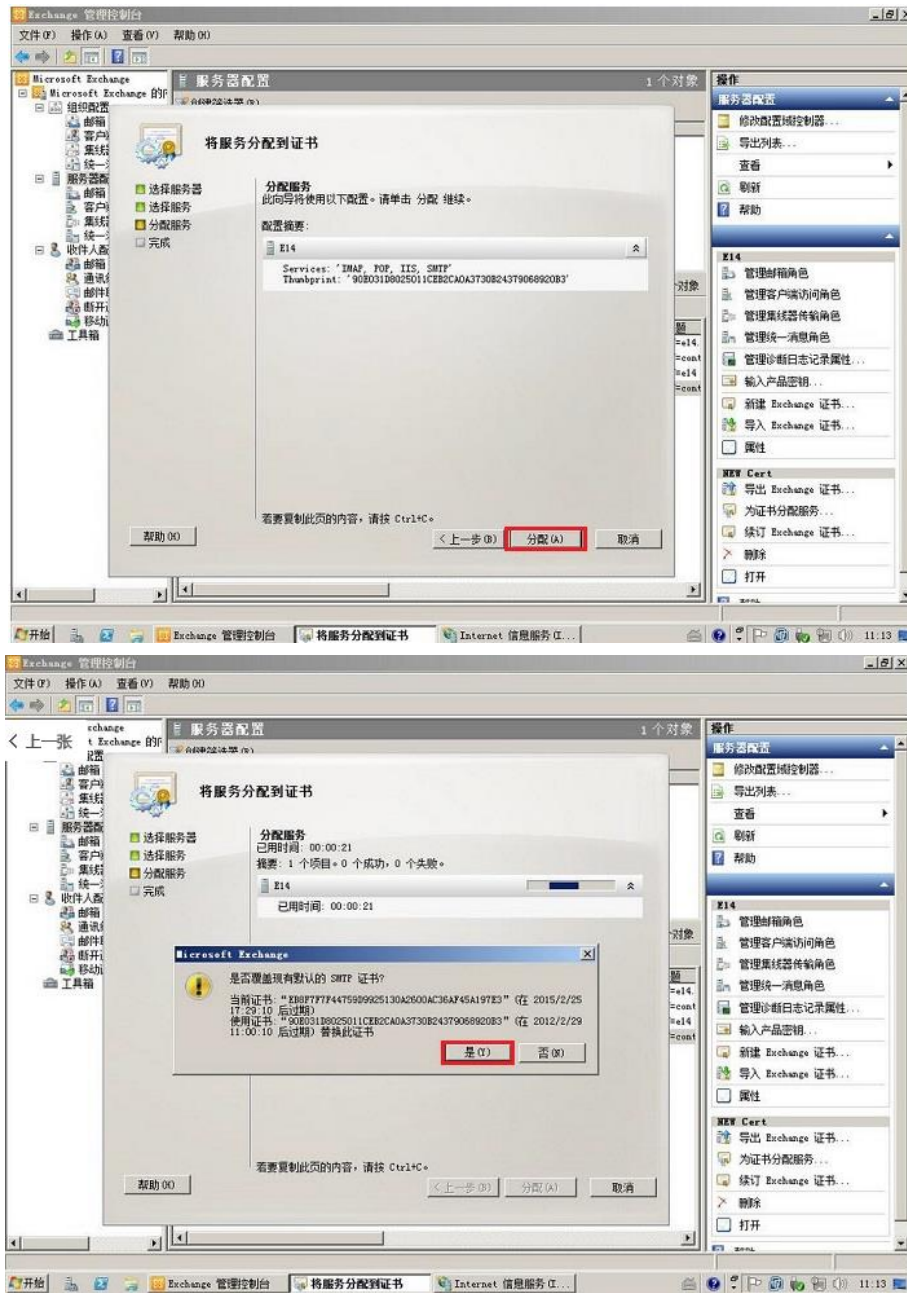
Exchange 管理控制台

文件(F) 操作(A) 查看(V) 帮助(H)

Microsoft Exchange
Microsoft Exchange 的
组织配置
邮箱
客户
集线
统一
服务器配
邮箱
客户
集线
统一
收件人配
邮箱
通讯
邮件
断开
移动
工具箱

服务器配置
1 个对象

将服务分配到证书

选择服务器
选择服务
分配服务
完成

分配服务
此向导将使用以下配置。请单击 分配 继续。

配置摘要:

E14

Services: 'IMAP, POP, IIS, SMTP'
Thumbprint: '90E031D8025011CEB2CA0A3730B2437906892083'

若要复制此页的内容，请按 Ctrl+C。

帮助(H)
< 上一步(B)
分配(A)
取消

操作
服务器配置
修改配置域控制器...
导出列表...
查看
刷新
帮助

E14
管理邮箱角色
管理客户端访问角色
管理集线器传输角色
管理统一消息角色
管理诊断日志记录属性...
输入产品密钥...
新建 Exchange 证书...
导入 Exchange 证书...
属性

NEW Cert
导出 Exchange 证书...
为证书分配服务...
续订 Exchange 证书...
删除
打开

开始
Exchange 管理控制台
将服务分配到证书
Internet 信息服务 (I...
11:13

Exchange 管理控制台

文件(F) 操作(A) 查看(V) 帮助(H)

< 上一张

服务器配置
1 个对象

将服务分配到证书

选择服务器
选择服务
分配服务
完成

分配服务
已用时间: 00:00:21
摘要: 1 个项目。0 个成功，0 个失败。

E14

已用时间: 00:00:21

Microsoft Exchange

是否覆盖现有默认的 SMTP 证书?

当前证书: "EB8F7F7F4475989925130A2600AC36AF45A197E3" (在 2015/2/25 17:29:10 后过期)
使用证书: "90E031D8025011CEB2CA0A3730B2437906892083" (在 2012/2/29 11:00:10 后过期) 替换此证书

是(Y)
否(N)

若要复制此页的内容，请按 Ctrl+C。

帮助(H)
< 上一步(B)
分配(A)
取消

操作
服务器配置
修改配置域控制器...
导出列表...
查看
刷新
帮助

E14
管理邮箱角色
管理客户端访问角色
管理集线器传输角色
管理统一消息角色
管理诊断日志记录属性...
输入产品密钥...
新建 Exchange 证书...
导入 Exchange 证书...
属性

NEW Cert
导出 Exchange 证书...
为证书分配服务...
续订 Exchange 证书...
删除
打开

开始
Exchange 管理控制台
将服务分配到证书
Internet 信息服务 (I...
11:13